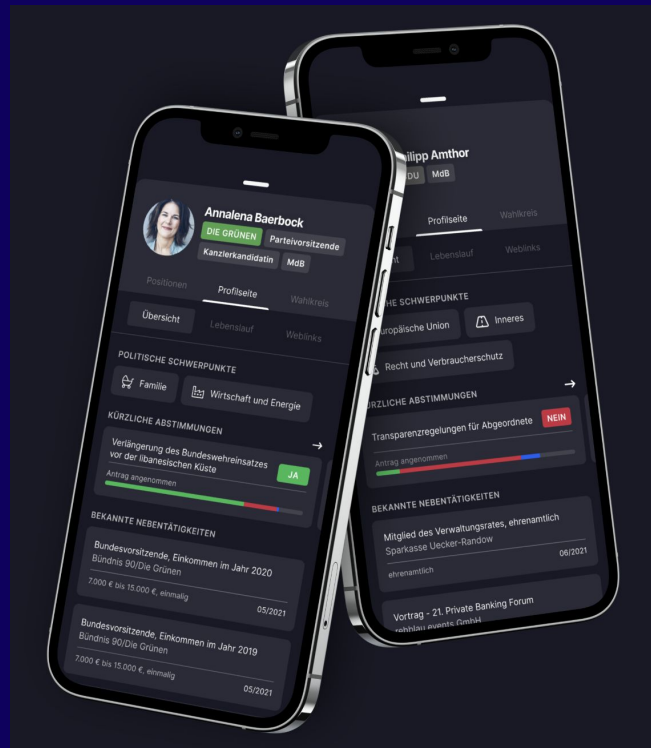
Annalena Baerbock
DIE GRÜNEN
Parteivorsitzende
Kanzlerkandidatin
MdB

Positionen
Profilseite
Wahlkreis

Übersicht
Lebenslauf
Weblinks

POLITISCHE SCHWERPUNKTE
Familie
Wirtschaft und Energie

KÜRZLICHE ABSTIMMUNGEN
Verlängerung des Bundeswehreinsatzes vor der libanesischen Küste
JA
Antrag angenommen

BEKANNTE NEBENTÄTIGKEITEN
Bundesvorsitzende, Einkommen im Jahr 2020
Bündnis 90/Die Grünen
7.000 € bis 15.000 €, einmalig
05/2021

Bundesvorsitzende, Einkommen im Jahr 2019
Bündnis 90/Die Grünen
7.000 € bis 15.000 €, einmalig
05/2021

ilipp Amthor
DU
MdB

Profilseite
Wahlkreis

ht
Lebenslauf
Weblinks

HE SCHWERPUNKTE
uropäische Union
Inneres
Recht und Verbraucherschutz

ÜRZLICHE ABSTIMMUNGEN
Transparenzregelungen für Abgeordnete
NEIN
Antrag angenommen

BEKANNTE NEBENTÄTIGKEITEN
Mitglied des Verwaltungsrates, ehrenamtlich
Sparkasse Uecker-Randow
06/2021
ehrenamtlich

Vortrag - 21. Private Banking Forum
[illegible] events GmbH